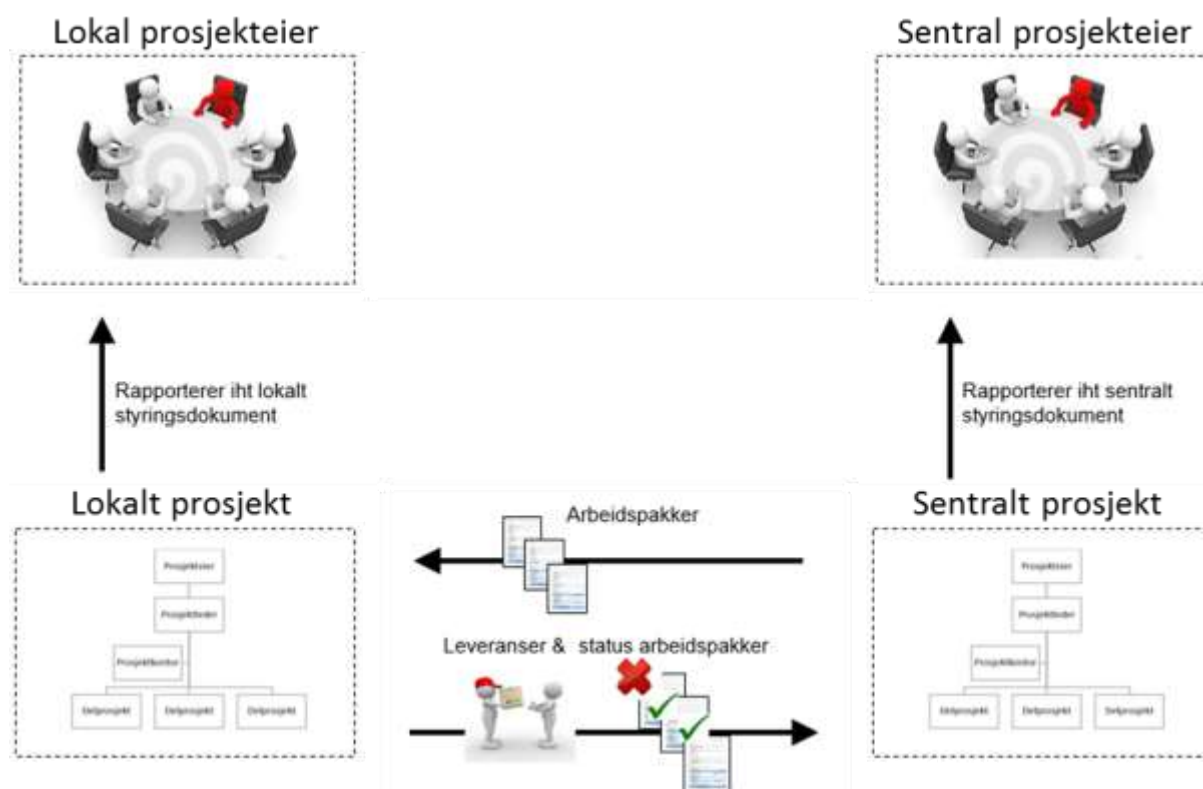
Lokal prosjekteier

Sentral prosjekteier

Rapporterer iht lokalt styringsdokument

Rapporterer iht sentralt styringsdokument

Lokalt prosjekt

Prosjekteier

Prosjektleder

Prosjektkontor

Delprosjekt

Delprosjekt

Delprosjekt

Arbeidspakker

Leveranser & status arbeidspakker

Sentralt prosjekt

Prosjekteier

Prosjektleder

Prosjektkontor

Delprosjekt

Delprosjekt

Delprosjekt